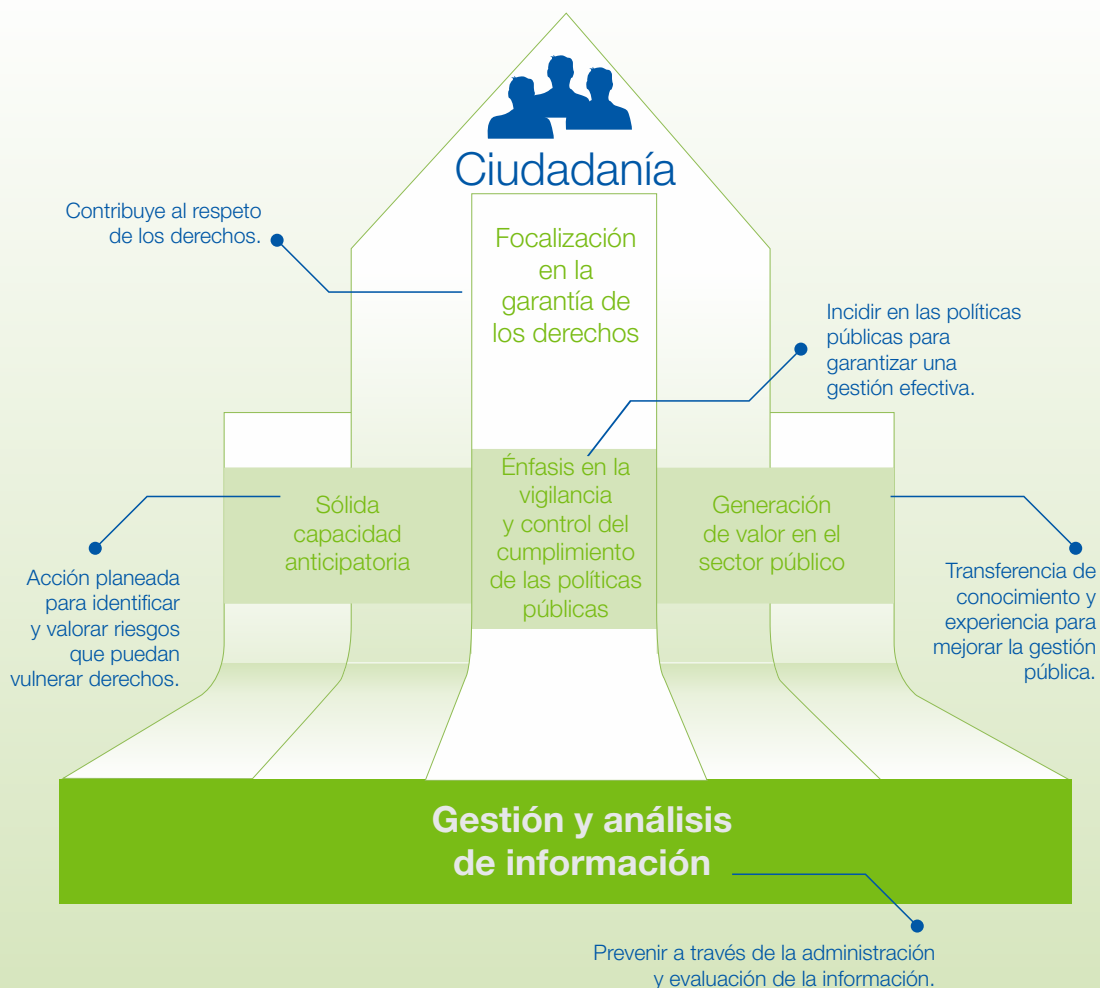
Ciudadanía

Contribuye al respeto de los derechos.

Focalización en la garantía de los derechos

Incidir en las políticas públicas para garantizar una gestión efectiva.

Sólida capacidad anticipatoria

Énfasis en la vigilancia y control del cumplimiento de las políticas públicas

Generación de valor en el sector público

Acción planeada para identificar y valorar riesgos que puedan vulnerar derechos.

Transferencia de conocimiento y experiencia para mejorar la gestión pública.

Gestión y análisis de información

Prevenir a través de la administración y evaluación de la información.